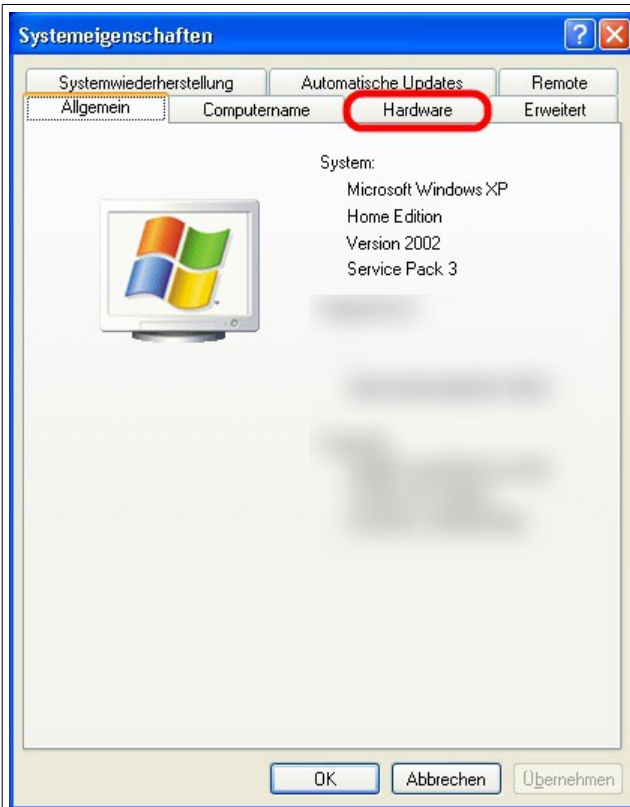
Systemeigenschaften

Systemwiederherstellung
Automatische Updates
Remote
Allgemein
Computername
Hardware
Erweitert

System:
Microsoft Windows XP
Home Edition
Version 2002
Service Pack 3

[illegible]

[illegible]

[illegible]

OK
Abbrechen
Übernehmen